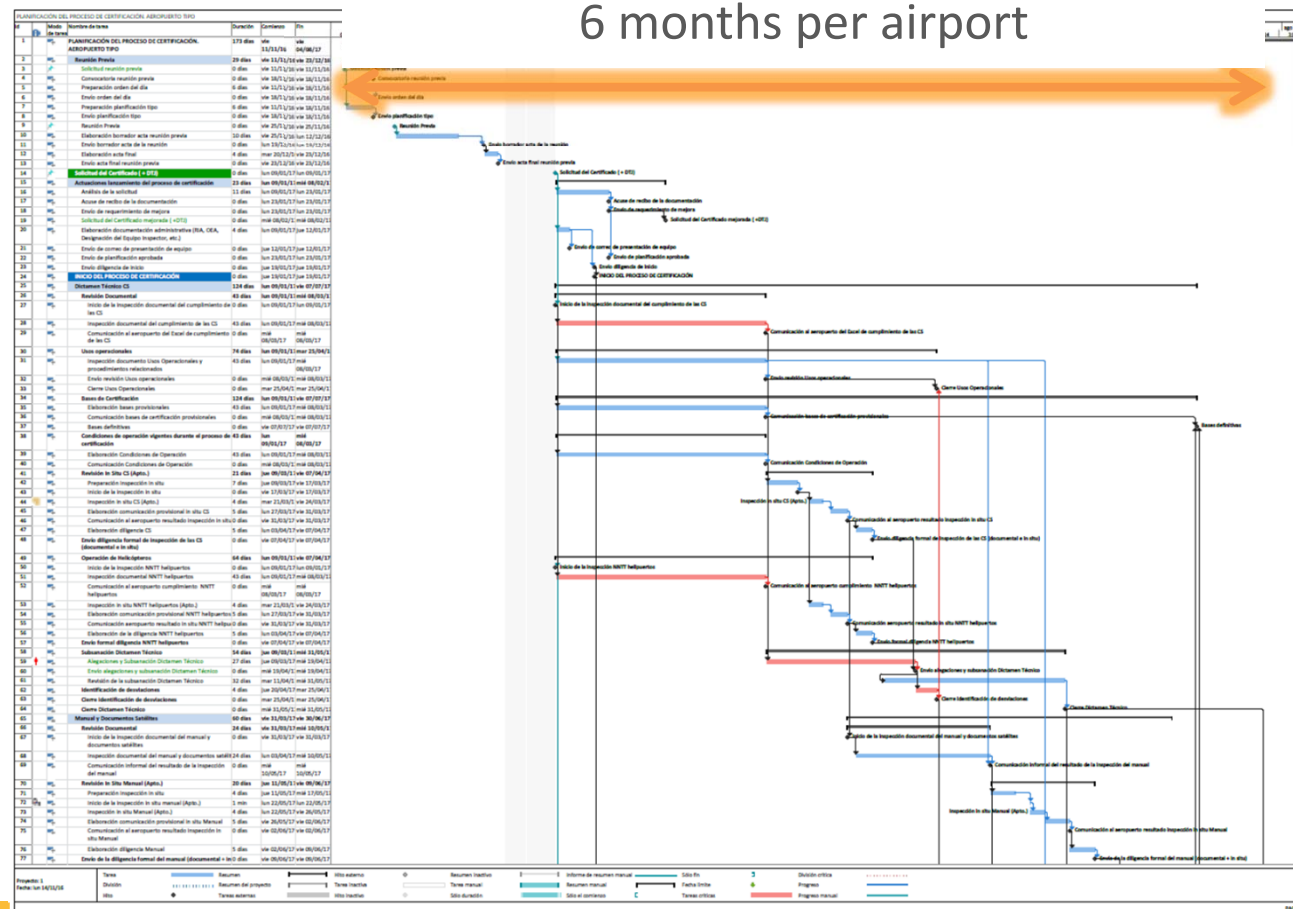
6 months per airport

PLANIFICACIÓN DEL PROCESO DE CERTIFICACIÓN. AEROPUERTO TIPO

| Id | Modo de tarea | Nombre de tarea | Duración | Comienzo | Fin |
|---|---|---|---|---|---|
| 1 | | PLANIFICACIÓN DEL PROCESO DE CERTIFICACIÓN. AEROPUERTO TIPO | 175 días | vie 11/11/16 | vie 04/08/17 |
| 2 | | Reunión Previa | 29 días | vie 11/11/16 | vie 23/12/16 |
| 3 | | Solicitud reunión previa | 0 días | vie 11/11/16 | vie 11/11/16 |
| 4 | | Convocatoria reunión previa | 0 días | vie 18/11/16 | vie 18/11/16 |
| 5 | | Preparación orden del día | 6 días | vie 11/11/16 | vie 18/11/16 |
| 6 | | Envío orden del día | 0 días | vie 18/11/16 | vie 18/11/16 |
| 7 | | Preparación planificación tipo | 6 días | vie 11/11/16 | vie 18/11/16 |
| 8 | | Envío planificación tipo | 0 días | vie 18/11/16 | vie 18/11/16 |
| 9 | | Reunión Previa | 0 días | vie 25/11/16 | vie 25/11/16 |
| 10 | | Elaboración borrador acta reunión previa | 10 días | vie 25/11/16 | lun 12/12/16 |
| 11 | | Envío borrador acta de la reunión | 0 días | lun 19/12/16 | lun 19/12/16 |
| 12 | | Elaboración acta final | 4 días | mar 20/12/16 | vie 23/12/16 |
| 13 | | Envío acta final reunión previa | 0 días | vie 23/12/16 | vie 23/12/16 |
| 14 | | Solicitud del Certificado ( + DTJ) | 0 días | lun 09/01/17 | lun 09/01/17 |
| 15 | | Actuaciones lanzamiento del proceso de certificación | 23 días | lun 09/01/17 | mié 08/02/17 |
| 16 | | Análisis de la solicitud | 11 días | lun 09/01/17 | lun 23/01/17 |
| 17 | | Acuse de recibo de la documentación | 0 días | lun 23/01/17 | lun 23/01/17 |
| 18 | | Envío de requerimiento de mejora | 0 días | lun 23/01/17 | lun 23/01/17 |
| 19 | | Solicitud del Certificado mejorada ( +DTJ) | 0 días | mié 08/02/17 | mié 08/02/17 |
| 20 | | Elaboración documentación administrativa (RIA, OEA, Designación del Equipo Inspector, etc.) | 4 días | lun 09/01/17 | jue 12/01/17 |
| 21 | | Envío de correo de presentación de equipo | 0 días | jue 12/01/17 | jue 12/01/17 |
| 22 | | Envío de planificación aprobada | 0 días | lun 23/01/17 | lun 23/01/17 |
| 23 | | Envío diligencia de inicio | 0 días | jue 19/01/17 | jue 19/01/17 |
| 24 | | INICIO DEL PROCESO DE CERTIFICACIÓN | 0 días | jue 19/01/17 | jue 19/01/17 |
| 25 | | Dictamen Técnico CS | 124 días | lun 09/01/17 | vie 07/07/17 |
| 26 | | Revisión Documental | 43 días | lun 09/01/17 | mié 08/03/17 |
| 27 | | Inicio de la Inspección documental del cumplimiento de las CS | 0 días | lun 09/01/17 | lun 09/01/17 |
| 28 | | Inspección documental del cumplimiento de las CS | 43 días | lun 09/01/17 | mié 08/03/17 |
| 29 | | Comunicación al aeropuerto del Excel de cumplimiento de las CS | 0 días | mié 08/03/17 | mié 08/03/17 |
| 30 | | Usos operacionales | 74 días | lun 09/01/17 | mar 25/04/17 |
| 31 | | Inspección documento Usos Operacionales y procedimientos relacionados | 43 días | lun 09/01/17 | mié 08/03/17 |
| 32 | | Envío revisión Usos operacionales | 0 días | mié 08/03/17 | mié 08/03/17 |
| 33 | | Cierre Usos Operacionales | 0 días | mar 25/04/17 | mar 25/04/17 |
| 34 | | Bases de Certificación | 124 días | lun 09/01/17 | vie 07/07/17 |
| 35 | | Elaboración bases provisionales | 43 días | lun 09/01/17 | mié 08/03/17 |
| 36 | | Comunicación bases de certificación provisionales | 0 días | mié 08/03/17 | mié 08/03/17 |
| 37 | | Bases definitivas | 0 días | vie 07/07/17 | vie 07/07/17 |
| 38 | | Condiciones de operación vigentes durante el proceso de certificación | 43 días | lun 09/01/17 | mié 08/03/17 |
| 39 | | Elaboración Condiciones de Operación | 43 días | lun 09/01/17 | mié 08/03/17 |
| 40 | | Comunicación Condiciones de Operación | 0 días | mié 08/03/17 | mié 08/03/17 |
| 41 | | Revisión In Situ CS (Apto.) | 21 días | jue 09/03/17 | vie 07/04/17 |
| 42 | | Preparación inspección in situ | 7 días | jue 09/03/17 | vie 17/03/17 |
| 43 | | Inicio de la inspección in situ | 0 días | vie 17/03/17 | vie 17/03/17 |
| 44 | | Inspección in situ CS (Apto.) | 4 días | mar 21/03/17 | vie 24/03/17 |
| 45 | | Elaboración comunicación provisional in situ CS | 5 días | lun 27/03/17 | vie 31/03/17 |
| 46 | | Comunicación al aeropuerto resultado inspección in situ CS | 0 días | vie 31/03/17 | vie 31/03/17 |
| 47 | | Elaboración diligencia CS | 5 días | lun 03/04/17 | vie 07/04/17 |
| 48 | | Envío diligencia formal de inspección de las CS (documental e in situ) | 0 días | vie 07/04/17 | vie 07/04/17 |
| 49 | | Operación de Helicópteros | 64 días | lun 09/01/17 | vie 07/04/17 |
| 50 | | Inicio de la inspección NNTT helipuertos | 0 días | lun 09/01/17 | lun 09/01/17 |
| 51 | | Inspección documental NNTT helipuertos | 43 días | lun 09/01/17 | mié 08/03/17 |
| 52 | | Comunicación al aeropuerto cumplimiento NNTT helipuertos | 0 días | mié 08/03/17 | mié 08/03/17 |
| 53 | | Inspección in situ NNTT helipuertos (Apto.) | 4 días | mar 21/03/17 | vie 24/03/17 |
| 54 | | Elaboración comunicación provisional NNTT helipuertos | 5 días | lun 27/03/17 | vie 31/03/17 |
| 55 | | Comunicación aeropuerto resultado in situ NNTT helipuertos | 0 días | vie 31/03/17 | vie 31/03/17 |
| 56 | | Elaboración de la diligencia NNTT helipuertos | 5 días | lun 03/04/17 | vie 07/04/17 |
| 57 | | Envío formal diligencia NNTT helipuertos | 0 días | vie 07/04/17 | vie 07/04/17 |
| 58 | | Subsanación Dictamen Técnico | 54 días | jue 09/03/17 | mié 31/05/17 |
| 59 | | Alegaciones y Subsanación Dictamen Técnico | 27 días | jue 09/03/17 | mié 19/04/17 |
| 60 | | Envío alegaciones y subsanación Dictamen Técnico | 0 días | mié 19/04/17 | mié 19/04/17 |
| 61 | | Revisión de la subsanación Dictamen Técnico | 32 días | mar 11/04/17 | mié 31/05/17 |
| 62 | | Identificación de desviaciones | 4 días | jue 20/04/17 | mar 25/04/17 |
| 63 | | Cierre identificación de desviaciones | 0 días | mar 25/04/17 | mar 25/04/17 |
| 64 | | Cierre Dictamen Técnico | 0 días | mié 31/05/17 | mié 31/05/17 |
| 65 | | Manual y Documentos Satélites | 60 días | vie 31/03/17 | vie 30/06/17 |
| 66 | | Revisión Documental | 24 días | vie 31/03/17 | mié 10/05/17 |
| 67 | | Inicio de la inspección documental del manual y documentos satélites | 0 días | vie 31/03/17 | vie 31/03/17 |
| 68 | | Inspección documental del manual y documentos satélites | 24 días | lun 03/04/17 | mié 10/05/17 |
| 69 | | Comunicación informal del resultado de la inspección del manual | 0 días | mié 10/05/17 | mié 10/05/17 |
| 70 | | Revisión In Situ Manual (Apto.) | 20 días | jue 11/05/17 | vie 09/06/17 |
| 71 | | Preparación inspección in situ | 4 días | jue 11/05/17 | mié 17/05/17 |
| 72 | | Inicio de la inspección in situ manual (Apto.) | 1 min | lun 22/05/17 | lun 22/05/17 |
| 73 | | Inspección in situ Manual (Apto.) | 4 días | lun 22/05/17 | jue 25/05/17 |
| 74 | | Elaboración comunicación provisional in situ Manual | 5 días | vie 26/05/17 | jue 01/06/17 |
| 75 | | Comunicación al aeropuerto resultado inspección in situ Manual | 0 días | vie 02/06/17 | vie 02/06/17 |
| 76 | | Elaboración diligencia Manual | 5 días | vie 02/06/17 | vie 09/06/17 |
| 77 | | Envío de la diligencia formal del manual (documental + in situ) | 0 días | vie 09/06/17 | vie 09/06/17 |

Convocatoria reunión previa
Envío orden del día
Envío planificación tipo
Reunión Previa
Envío borrador acta de la reunión
Envío acta final reunión previa
Solicitud del Certificado ( + DTJ)
Acuse de recibo de la documentación
Envío de requerimiento de mejora
Solicitud del Certificado mejorada ( +DTJ)
Envío de correo de presentación de equipo
Envío de planificación aprobada
Envío diligencia de inicio
INICIO DEL PROCESO DE CERTIFICACIÓN
Inicio de la inspección documental del cumplimiento de las CS
Comunicación al aeropuerto del Excel de cumplimiento de las CS
Envío revisión Usos operacionales
Cierre Usos Operacionales
Comunicación bases de certificación provisionales
Bases definitivas
Comunicación Condiciones de Operación
Inspección in situ CS (Apto.)
Comunicación al aeropuerto resultado inspección in situ CS
Envío diligencia formal de inspección de las CS (documental e in situ)
Inicio de la inspección NNTT helipuertos
Comunicación al aeropuerto cumplimiento NNTT helipuertos
Comunicación aeropuerto resultado in situ NNTT helipuertos
Envío formal diligencia NNTT helipuertos
Envío alegaciones y subsanación Dictamen Técnico
Cierre identificación de desviaciones
Cierre Dictamen Técnico
Inicio de la inspección documental del manual y documentos satélites
Comunicación informal del resultado de la inspección del manual
Inspección in situ Manual (Apto.)
Comunicación al aeropuerto resultado inspección in situ Manual
Envío de la diligencia formal del manual (documental + in situ)

Proyecto: 1
Fecha: lun 14/11/16

Tarea | Resumen | Hito externo | Resumen inactivo | Informe de resumen manual | Sólo fin | División crítica
División | Resumen del proyecto | Tarea inactiva | Tarea manual | Resumen manual | Fecha límite | Progreso
Hito | Tareas externas | Hito inactivo | Sólo duración | Sólo el comienzo | Tareas críticas | Progreso manual